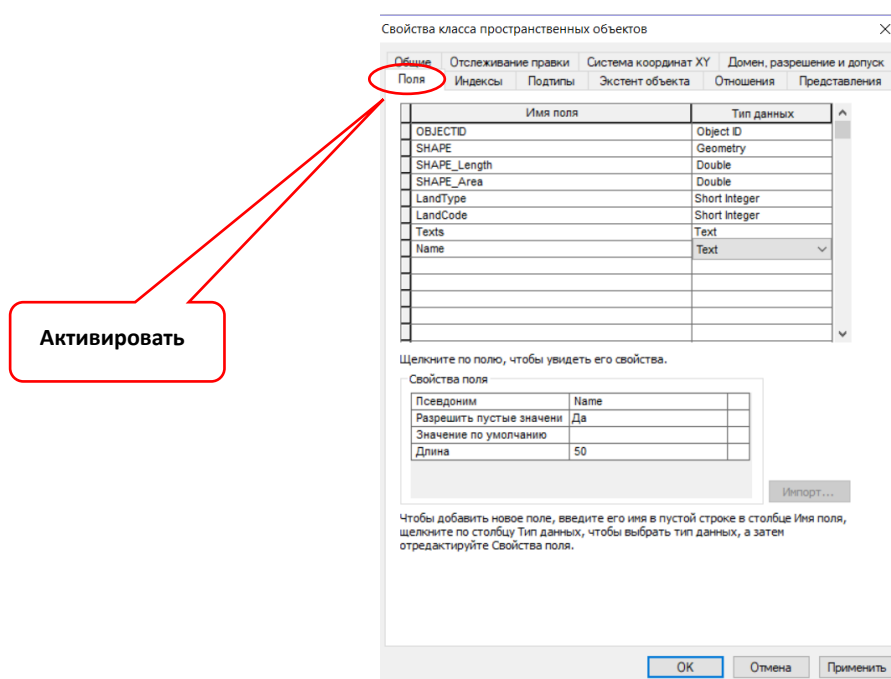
Свойства класса пространственных объектов

Общие | Отслеживание правки | Система координат XY | Домен, разрешение и допуск
Поля | Индексы | Подтипы | Экстент объекта | Отношения | Представления

| Имя поля | Тип данных |
|---|---|
| OBJECTID | Object ID |
| SHAPE | Geometry |
| SHAPE_Length | Double |
| SHAPE_Area | Double |
| LandType | Short Integer |
| LandCode | Short Integer |
| Texts | Text |
| Name | Text |
| | |
| | |
| | |
| | |
| | |

Активировать

Щелкните по полю, чтобы увидеть его свойства.

Свойства поля

| | |
|---|---|
| Псевдоним | Name |
| Разрешить пустые значени | Да |
| Значение по умолчанию | |
| Длина | 50 |

Импорт...

Чтобы добавить новое поле, введите его имя в пустой строке в столбце Имя поля, щелкните по столбцу Тип данных, чтобы выбрать тип данных, а затем отредактируйте Свойства поля.

OK | Отмена | Применить